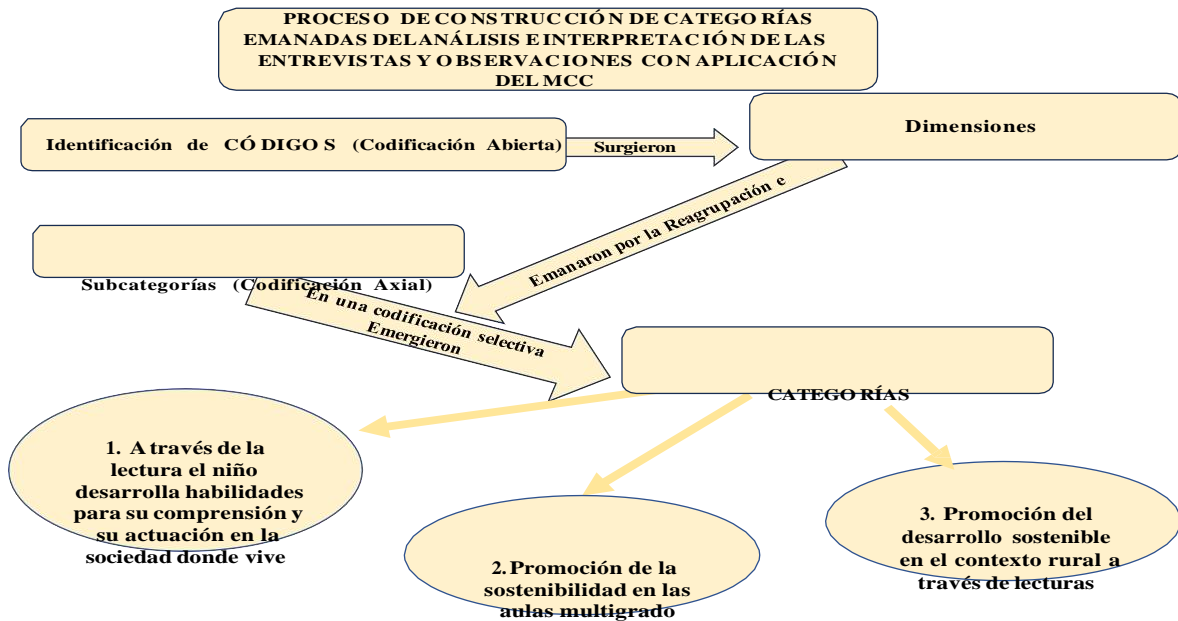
PROCESO DE CONSTRUCCIÓN DE CATEGORÍAS EMANADAS DELANÁLISIS E INTERPRETACIÓN DE LAS ENTREVISTAS Y OBSERVACIONES CON APLICACIÓN DEL MCC

Identificación de CÓDIGOS (Codificación Abierta)

Surgieron

Dimensiones

Emanaron por la Reagrupación e

Subcategorías (Codificación Axial)

En una codificación selectiva Emergieron

CATEGORÍAS

1. A través de la lectura el niño desarrolla habilidades para su comprensión y su actuación en la sociedad donde vive

2. Promoción de la sostenibilidad en las aulas multigrado

3. Promoción del desarrollo sostenible en el contexto rural a través de lecturas